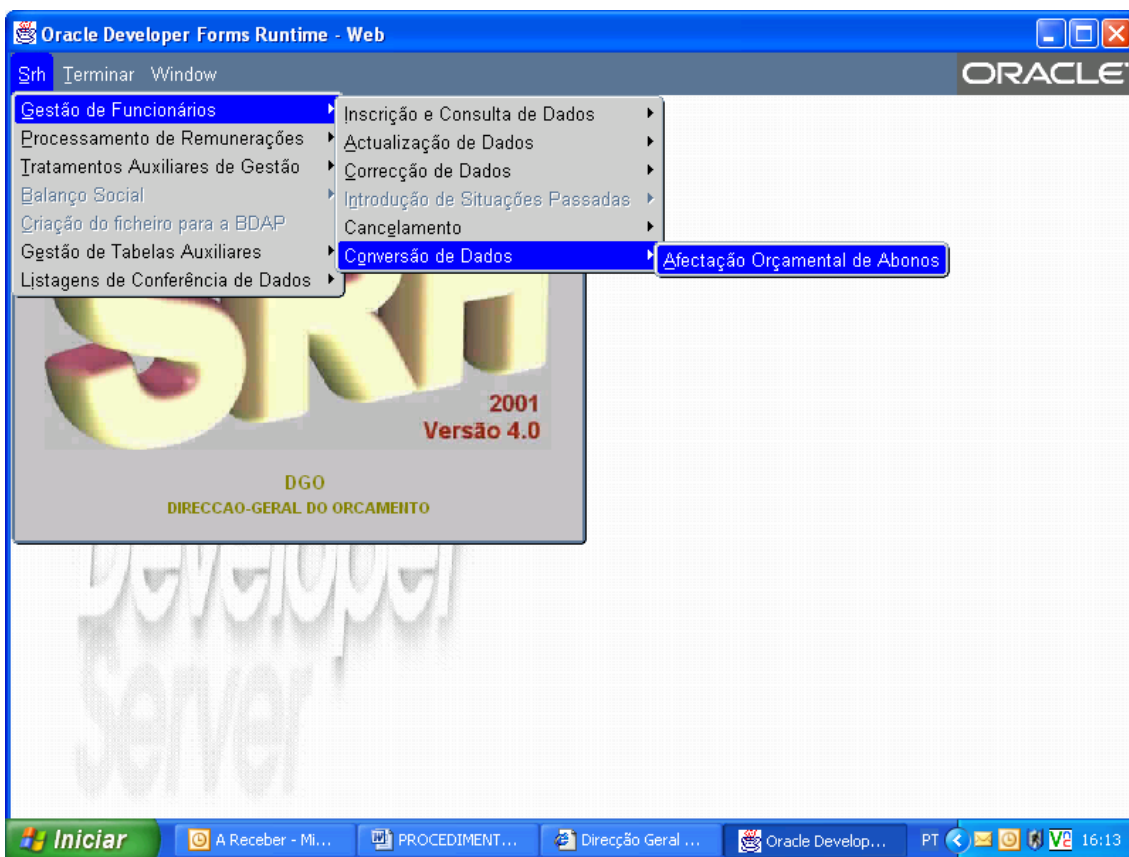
Oracle Developer Forms Runtime - Web

Srh Terminar Window

ORACLE

Gestão de Funcionários
Processamento de Remunerações
Tratamentos Auxiliares de Gestão
Balanço Social
Criação do ficheiro para a BDAP
Gestão de Tabelas Auxiliares
Listagens de Conferência de Dados

Inscrição e Consulta de Dados
Actualização de Dados
Correcção de Dados
Introdução de Situações Passadas
Cancelamento
Conversão de Dados

Afectação Orçamental de Abonos

SRH

2001
Versão 4.0

DGO
DIRECCAO-GERAL DO ORCAMENTO

Developer
Server

Iniciar
A Receber - Mi...
PROCEDIMENT...
Direcção Geral ...
Oracle Develop...
PT
16:13